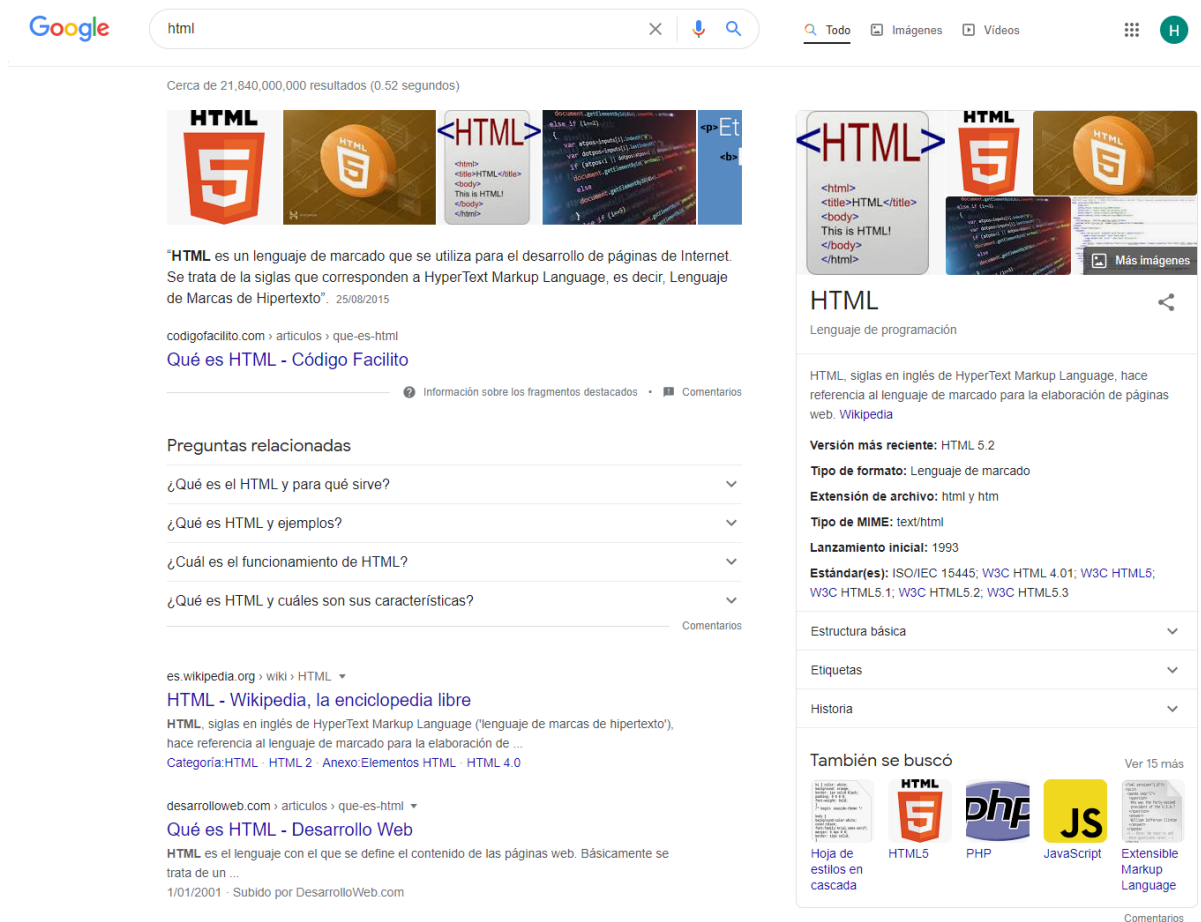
Google

html

Todo Imágenes Videos

H

Cerca de 21,840,000,000 resultados (0.52 segundos)

HTML

<HTML>
<html>
<title>HTML</title>
<body>
This is HTML!
</body>
</html>

<p> Et
<b>

"HTML es un lenguaje de marcado que se utiliza para el desarrollo de páginas de Internet. Se trata de la siglas que corresponden a HyperText Markup Language, es decir, Lenguaje de Marcas de Hipertexto". 25/08/2015

codigofacilito.com › articulos › que-es-html
Qué es HTML - Código Facilito

Información sobre los fragmentos destacados • Comentarios

Preguntas relacionadas

¿Qué es el HTML y para qué sirve?

¿Qué es HTML y ejemplos?

¿Cuál es el funcionamiento de HTML?

¿Qué es HTML y cuáles son sus características?

Comentarios

es.wikipedia.org › wiki › HTML
HTML - Wikipedia, la enciclopedia libre
HTML, siglas en inglés de HyperText Markup Language ('lenguaje de marcas de hipertexto'), hace referencia al lenguaje de marcado para la elaboración de ...
Categoría:HTML · HTML 2 · Anexo:Elementos HTML · HTML 4.0

desarrolloweb.com › articulos › que-es-html
Qué es HTML - Desarrollo Web
HTML es el lenguaje con el que se define el contenido de las páginas web. Básicamente se trata de un ...
1/01/2001 · Subido por DesarrolloWeb.com

<HTML>
<html>
<title>HTML</title>
<body>
This is HTML!
</body>
</html>

HTML

Más imágenes

HTML
Lenguaje de programación

HTML, siglas en inglés de HyperText Markup Language, hace referencia al lenguaje de marcado para la elaboración de páginas web. Wikipedia

Versión más reciente: HTML 5.2

Tipo de formato: Lenguaje de marcado

Extensión de archivo: html y htm

Tipo de MIME: text/html

Lanzamiento inicial: 1993

Estándar(es): ISO/IEC 15445; W3C HTML 4.01; W3C HTML5; W3C HTML5.1; W3C HTML5.2; W3C HTML5.3

Estructura básica

Etiquetas

Historia

También se buscó

Ver 15 más

HTML
php
JS

Hoja de estilos en cascada

HTML5

PHP

JavaScript

Extensible Markup Language

Comentarios